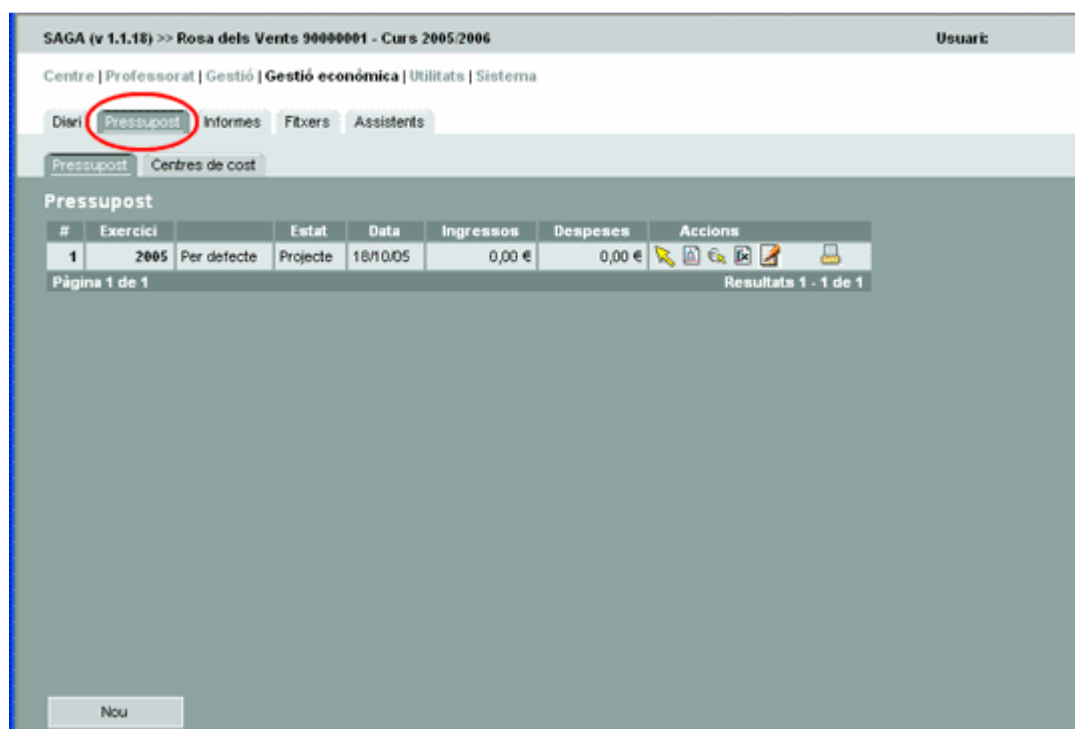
SAGA (v 1.1.18) >> Rosa dels Vents 90000001 - Curs 2005/2006

Usuari:

Centre | Professorat | Gestió | Gestió econòmica | Utilitats | Sistema

Diari Pressupost Informes Fitxers Assistents

Pressupost Centres de cost

Pressupost

| # | Exercici | | Estat | Data | Ingressos | Despeses | Accions |
|---|---|---|---|---|---|---|---|
| 1 | 2005 | Per defecte | Projecte | 18/10/05 | 0,00 € | 0,00 € | |

Pàgina 1 de 1

Resultats 1 - 1 de 1

Nou